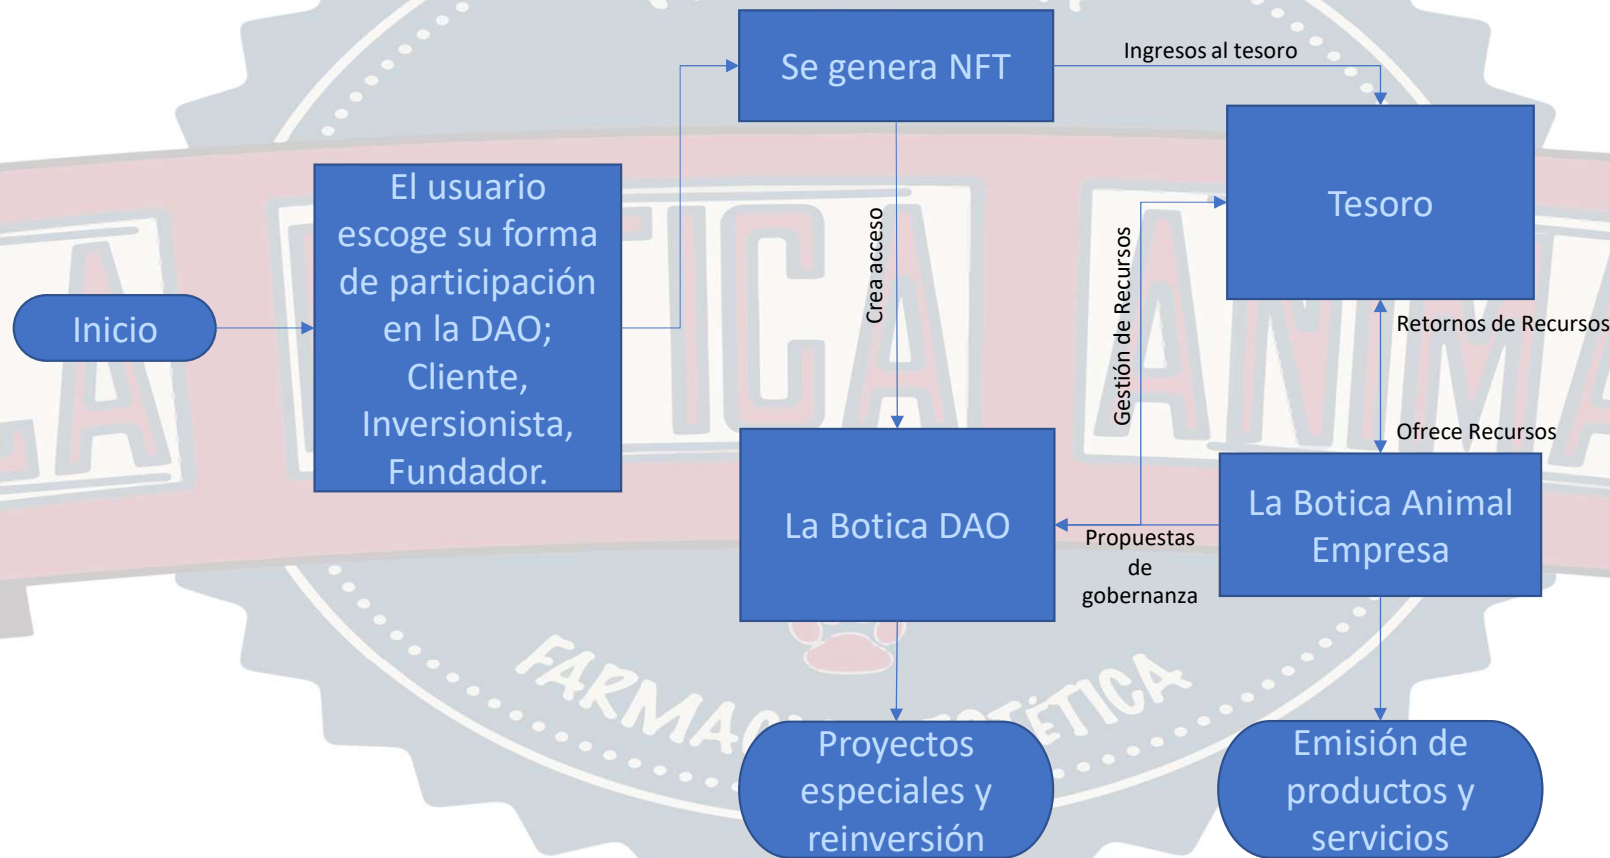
Inicio

El usuario escoge su forma de participación en la DAO; Cliente, Inversionista, Fundador.

Se genera NFT

Ingresos al tesoro

Crea acceso

Tesoro

Gestión de Recursos

Retornos de Recursos

Ofrece Recursos

La Botica DAO

Propuestas de gobernanza

La Botica Animal Empresa

Proyectos especiales y reinversión

Emisión de productos y servicios

LA BOTICA ANIMAL

FARMACIA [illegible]ÉTICA